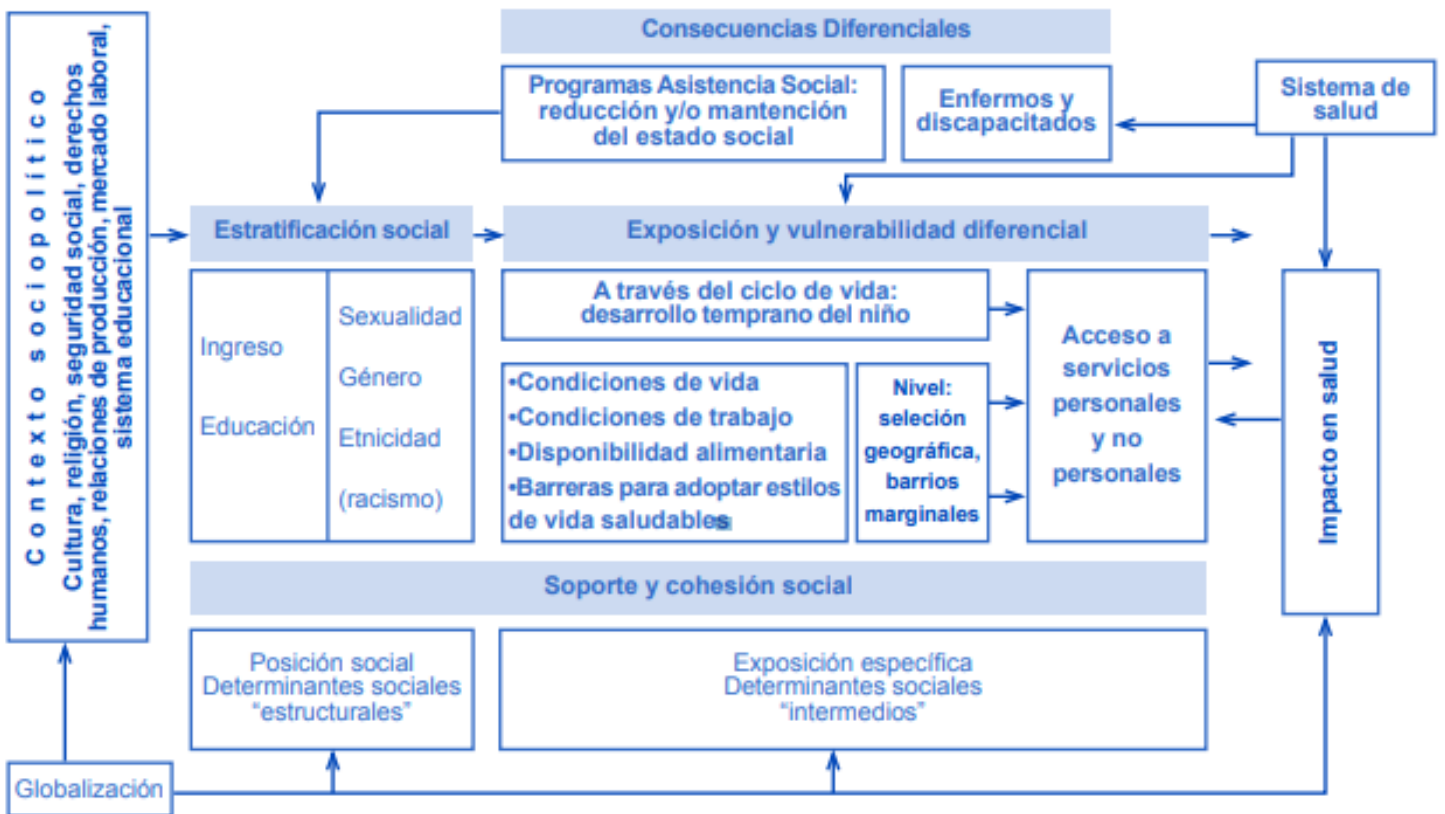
Contexto sociopolítico
Cultura, religión, seguridad social, derechos humanos, relaciones de producción, mercado laboral, sistema educacional

Consecuencias Diferenciales

Programas Asistencia Social: reducción y/o mantención del estado social

Enfermos y discapacitados

Sistema de salud

Estratificación social

Exposición y vulnerabilidad diferencial

Ingreso

Educación

Sexualidad

Género

Etnicidad

(racismo)

A través del ciclo de vida: desarrollo temprano del niño

•Condiciones de vida
•Condiciones de trabajo
•Disponibilidad alimentaria
•Barreras para adoptar estilos de vida saludables

Nivel: seleción geográfica, barrios marginales

Acceso a servicios personales y no personales

Impacto en salud

Soporte y cohesión social

Posición social
Determinantes sociales
"estructurales"

Exposición específica
Determinantes sociales
"intermedios"

Globalización